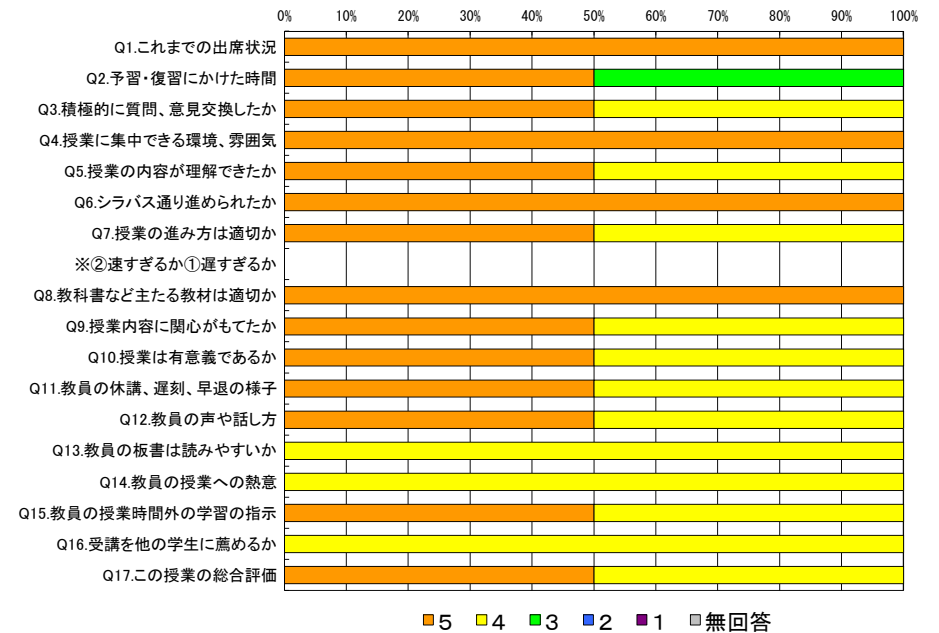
0% 10% 20% 30% 40% 50% 60% 70% 80% 90% 100%

Q1.これまでの出席状況
Q2.予習・復習にかけた時間
Q3.積極的に質問、意見交換したか
Q4.授業に集中できる環境、雰囲気
Q5.授業の内容が理解できたか
Q6.シラバス通り進められたか
Q7.授業の進み方は適切か
※②速すぎるか①遅すぎるか
Q8.教科書など主たる教材は適切か
Q9.授業内容に関心がもてたか
Q10.授業は有意義であるか
Q11.教員の休講、遅刻、早退の様子
Q12.教員の声や話し方
Q13.教員の板書は読みやすいか
Q14.教員の授業への熱意
Q15.教員の授業時間外の学習の指示
Q16.受講を他の学生に薦めるか
Q17.この授業の総合評価

5 4 3 2 1 無回答